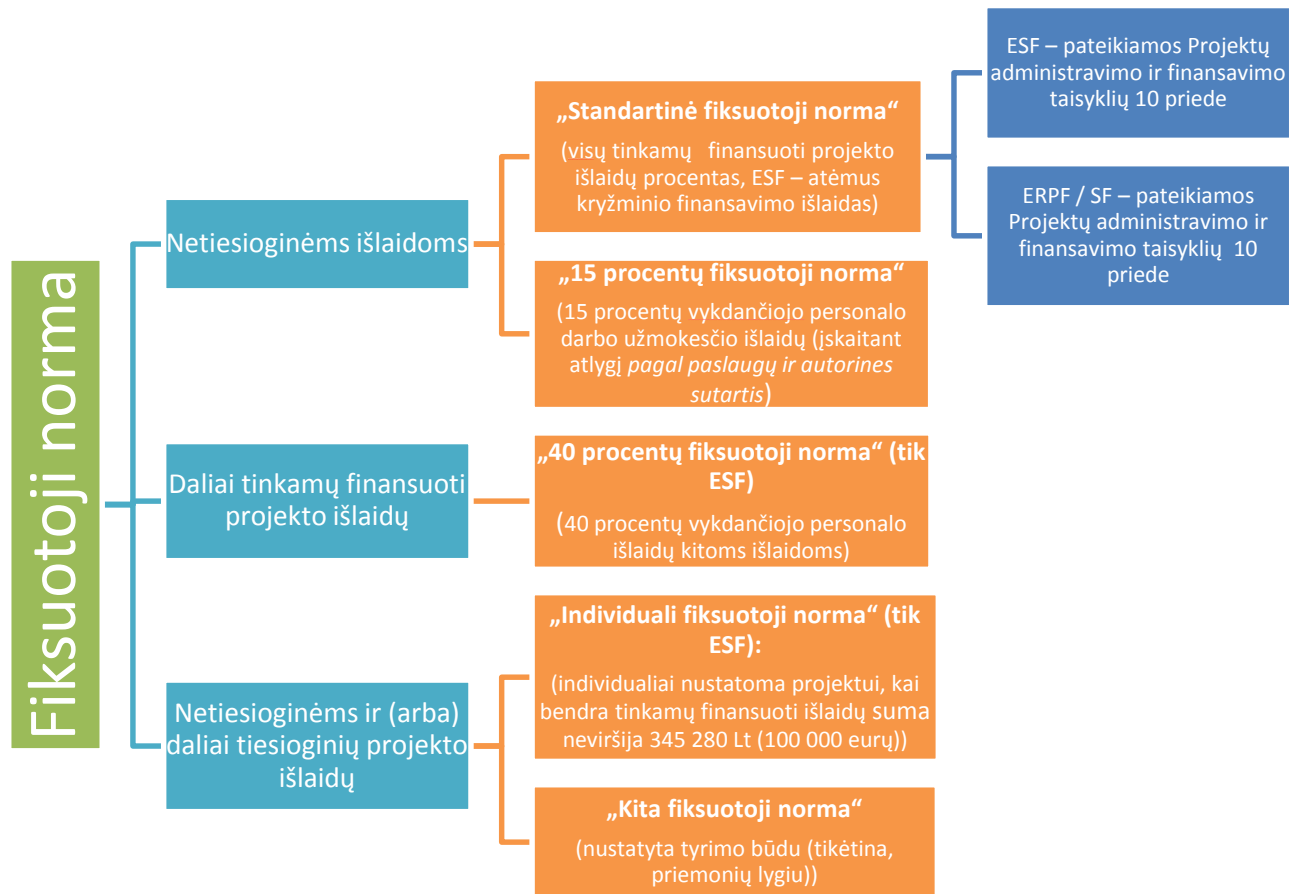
Fiksuotoji norma

Netiesioginėms išlaidoms

„Standartinė fiksuotoji norma“

(visų tinkamų finansuoti projekto išlaidų procentas, ESF – atėmus kryžminio finansavimo išlaidas)

ESF – pateikiamos Projektų administravimo ir finansavimo taisyklių 10 priede

ERPF / SF – pateikiamos Projektų administravimo ir finansavimo taisyklių 10 priede

„15 procentų fiksuotoji norma“

(15 procentų vykdančiojo personalo darbo užmokesčio išlaidų (įskaitant atlygį pagal paslaugų ir autorines sutartis)

Daliai tinkamų finansuoti projekto išlaidų

„40 procentų fiksuotoji norma“ (tik ESF)

(40 procentų vykdančiojo personalo išlaidų kitoms išlaidoms)

Netiesioginėms ir (arba) daliai tiesioginių projekto išlaidų

„Individuali fiksuotoji norma“ (tik ESF):

(individualiai nustatoma projektui, kai bendra tinkamų finansuoti išlaidų suma neviršija 345 280 Lt (100 000 eurų))

„Kita fiksuotoji norma“

(nustatyta tyrimo būdu (tikėtina, priemonių lygiu))